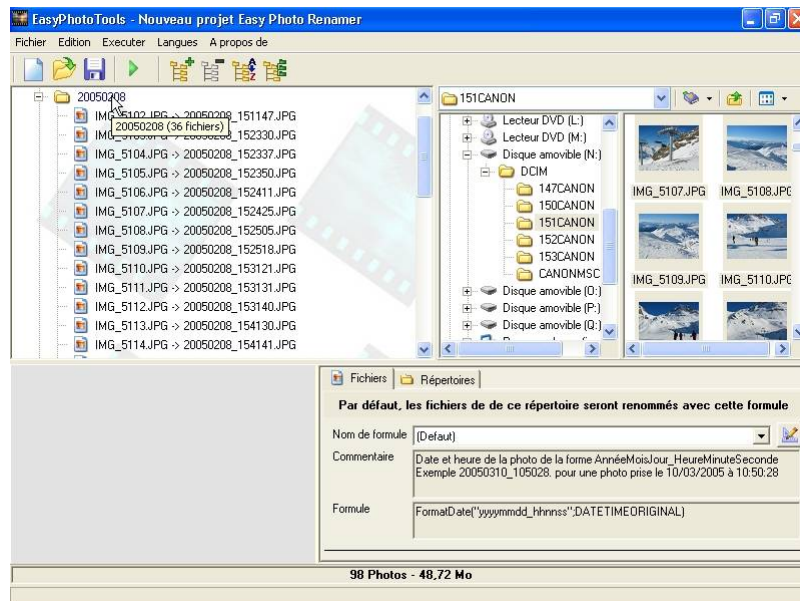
EasyPhotoTools - Nouveau projet Easy Photo Renamer

Fichier Edition Executer Langues A propos de

20050208
IMG_5102.JPG -> 20050208_151147.JPG
20050208 (36 fichiers)
IMG_5103.JPG -> 20050208_152330.JPG
IMG_5104.JPG -> 20050208_152337.JPG
IMG_5105.JPG -> 20050208_152350.JPG
IMG_5106.JPG -> 20050208_152411.JPG
IMG_5107.JPG -> 20050208_152425.JPG
IMG_5108.JPG -> 20050208_152505.JPG
IMG_5109.JPG -> 20050208_152518.JPG
IMG_5110.JPG -> 20050208_153121.JPG
IMG_5111.JPG -> 20050208_153131.JPG
IMG_5112.JPG -> 20050208_153140.JPG
IMG_5113.JPG -> 20050208_154130.JPG
IMG_5114.JPG -> 20050208_154141.JPG

151CANON

Lecteur DVD (L:)
Lecteur DVD (M:)
Disque amovible (N:)
DCIM
147CANON
150CANON
151CANON
152CANON
153CANON
CANONMSC
Disque amovible (O:)
Disque amovible (P:)
Disque amovible (Q:)

IMG_5107.JPG
IMG_5108.JPG
IMG_5109.JPG
IMG_5110.JPG

Fichiers
Répertoires

Par défaut, les fichiers de de ce répertoire seront renommés avec cette formule

Nom de formule (Defaut)

Commentaire
Date et heure de la photo de la forme AnnéeMoisJour_HeureMinuteSeconde
Exemple 20050310_105028. pour une photo prise le 10/03/2005 à 10:50:28

Formule
FormatDate("yyyymmdd_hhnnss";DATETIMEORIGINAL)

98 Photos - 48,72 Mo